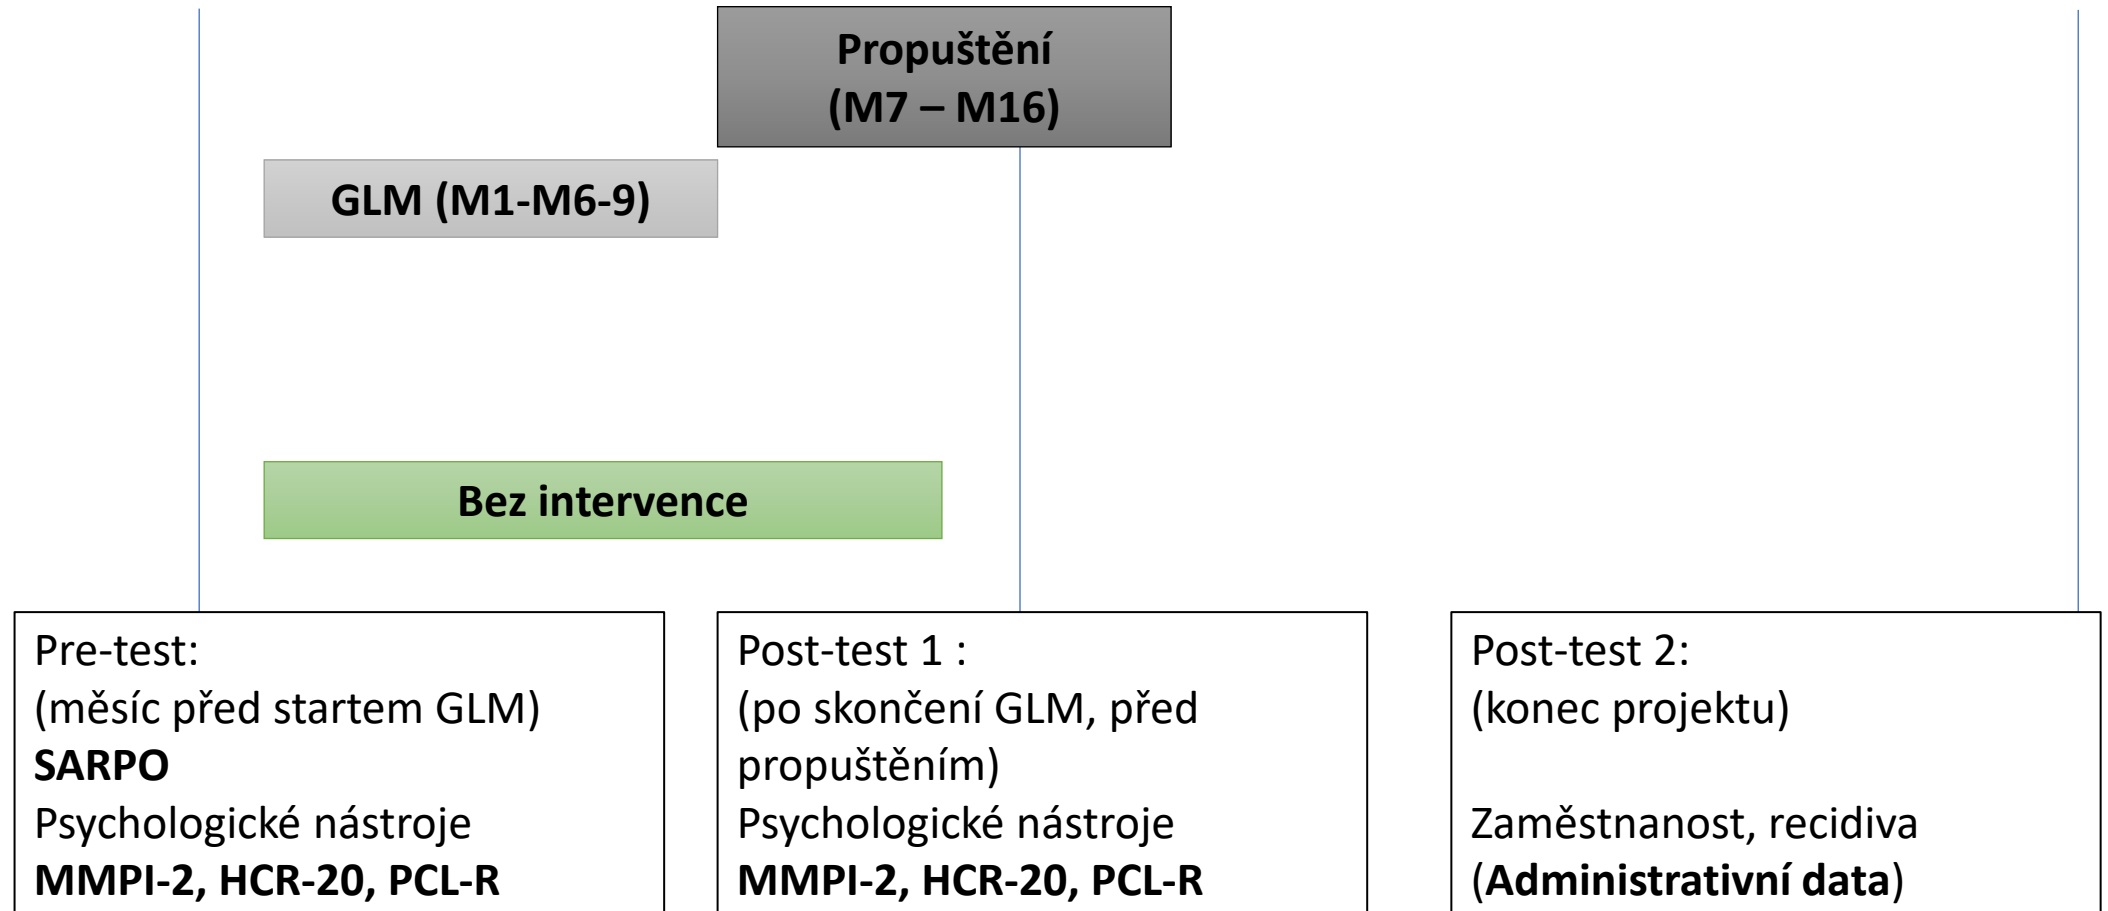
Propuštění
(M7 – M16)

GLM (M1-M6-9)

Bez intervence

Pre-test:
(měsíc před startem GLM)
**SARPO**
Psychologické nástroje
**MMPI-2, HCR-20, PCL-R**

Post-test 1 :
(po skončení GLM, před propuštěním)
Psychologické nástroje
**MMPI-2, HCR-20, PCL-R**

Post-test 2:
(konec projektu)

Zaměstnanost, recidiva
(**Administrativní data**)